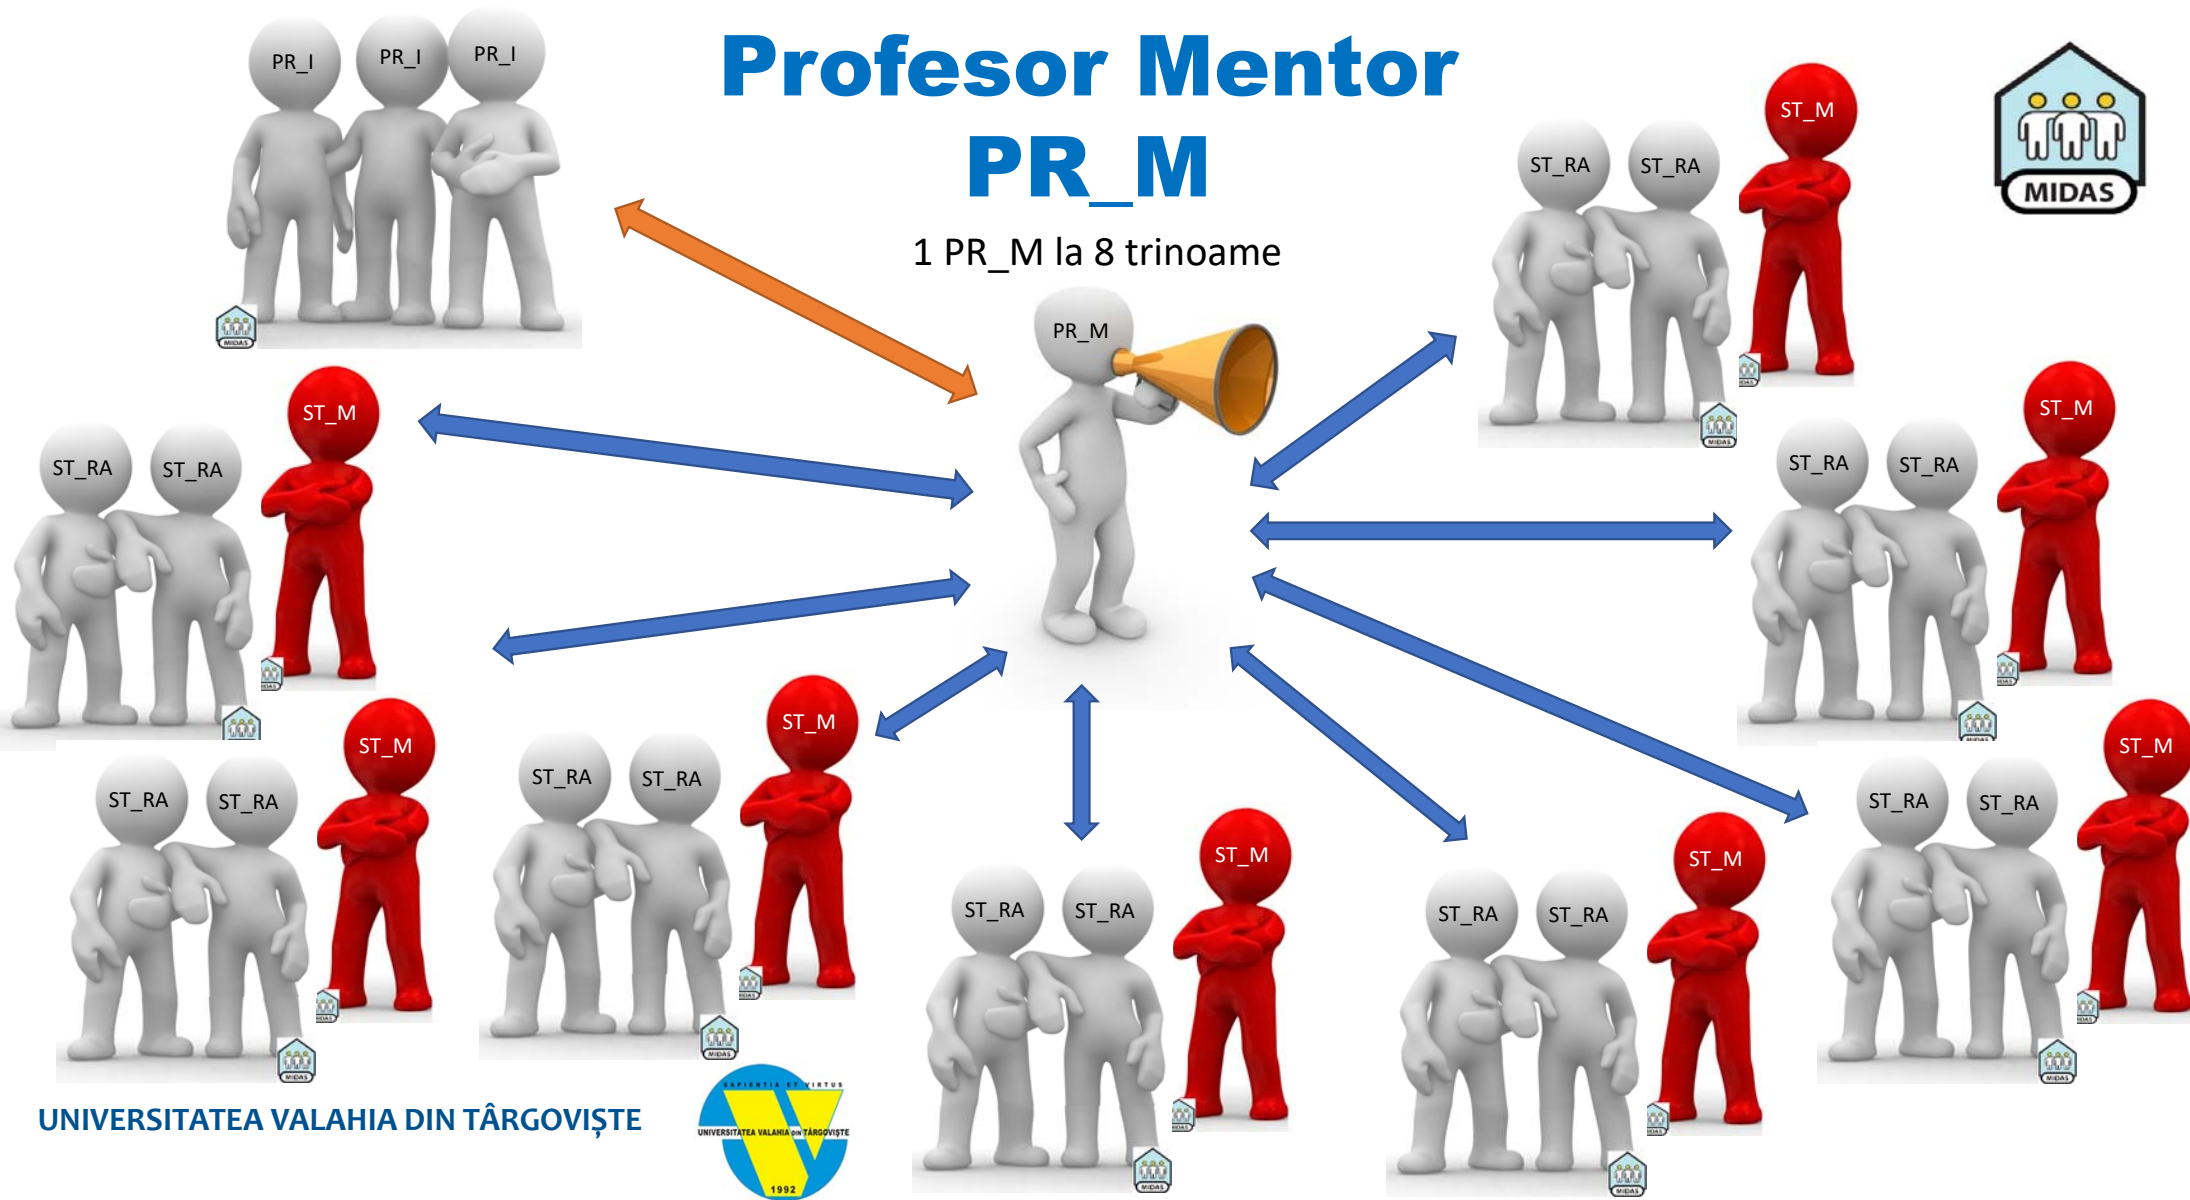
Profesor Mentor
PR_M

1 PR_M la 8 trinoame

MIDAS

PR_I PR_I PR_I

PR_M

ST_RA ST_RA ST_M

ST_RA ST_RA ST_M

ST_RA ST_RA ST_M

ST_RA ST_RA ST_M

ST_RA ST_RA ST_M

ST_RA ST_RA ST_M

ST_RA ST_RA ST_M

ST_RA ST_RA ST_M

UNIVERSITATEA VALAHIA DIN TÂRGOVIȘTE

SAPIENTIA ET VIRTUS
UNIVERSITATEA VALAHIA DIN TÂRGOVIȘTE
1992